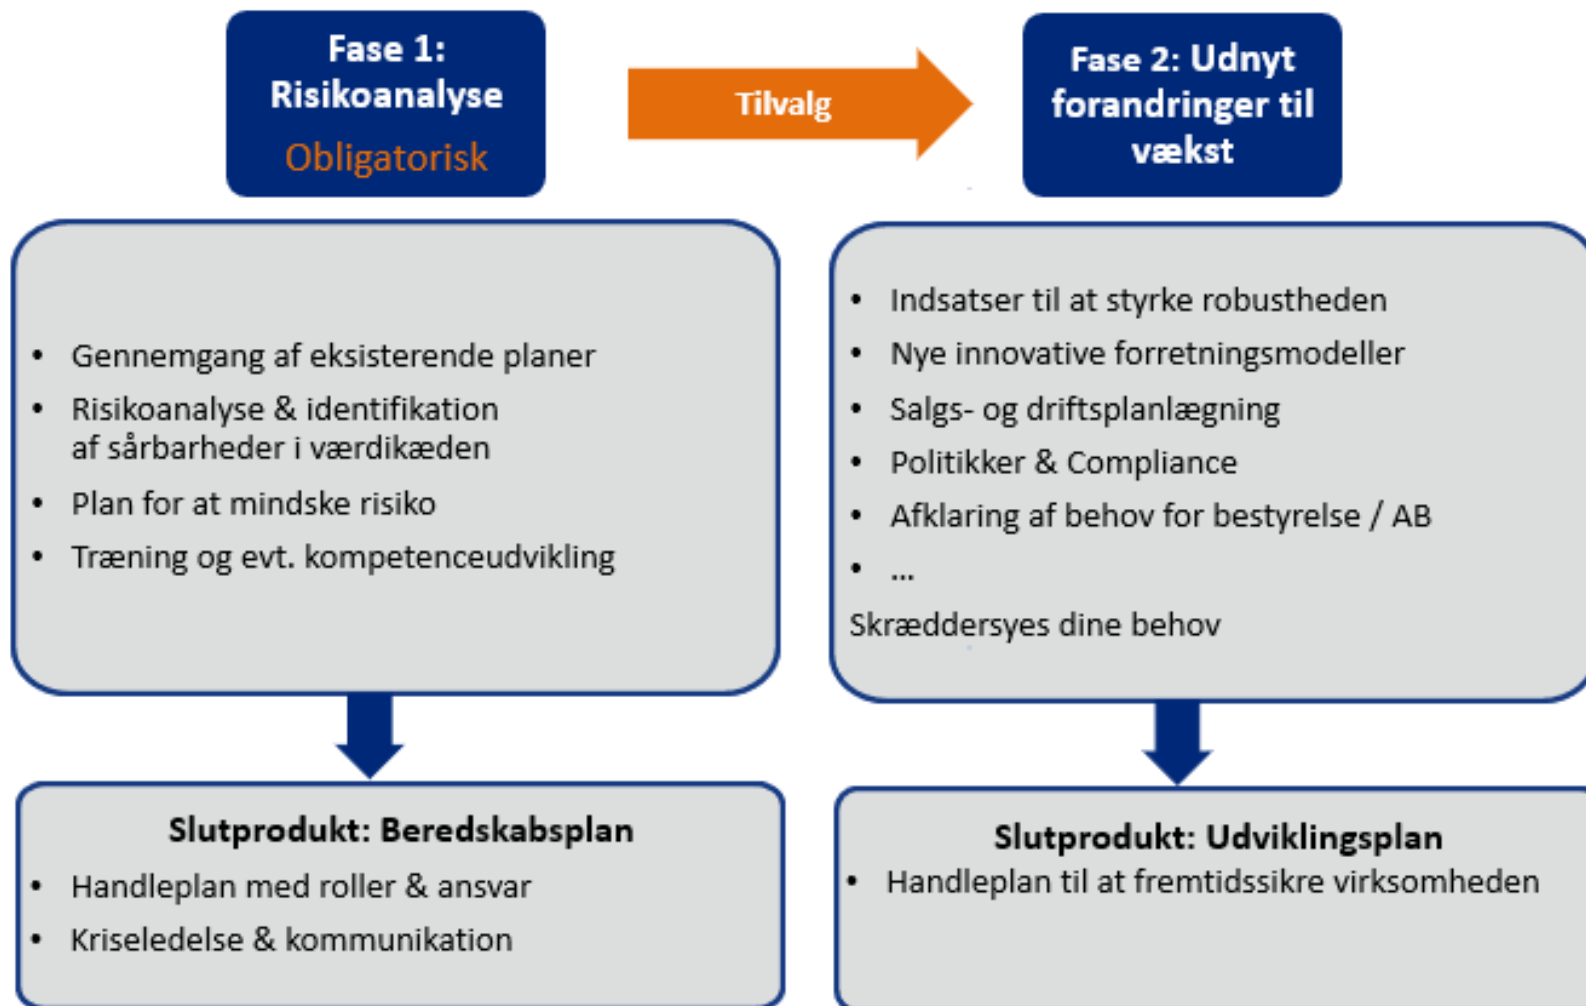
Fase 1: Risikoanalyse
Obligatorisk

Tilvalg

Fase 2: Udnyt forandringer til vækst

- Gennemgang af eksisterende planer
- Risikoanalyse & identifikation af sårbarheder i værdikæden
- Plan for at mindske risiko
- Træning og evt. kompetenceudvikling

- Indsatser til at styrke robustheden
- Nye innovative forretningsmodeller
- Salgs- og driftsplanlægning
- Politikker & Compliance
- Afklaring af behov for bestyrelse / AB
- ...

Skræddersyes dine behov

Slutprodukt: Beredskabsplan
- Handleplan med roller & ansvar
- Kriseledelse & kommunikation

Slutprodukt: Udviklingsplan
- Handleplan til at fremtidssikre virksomheden